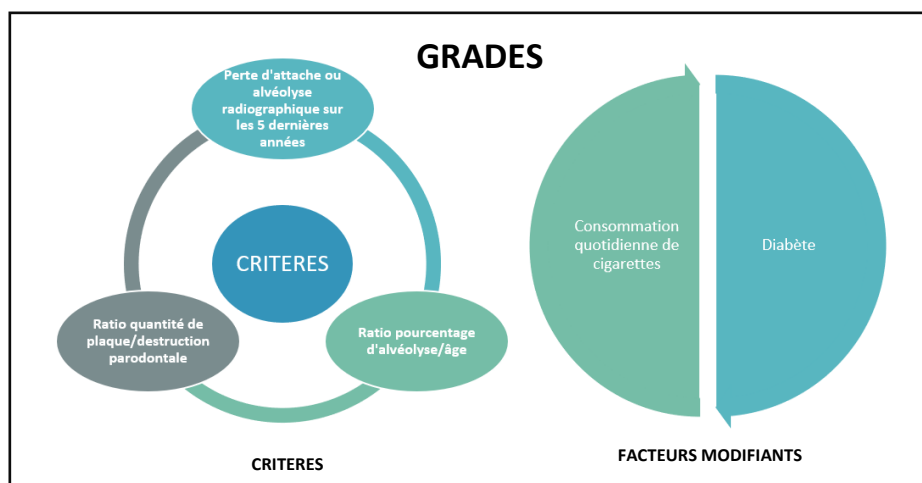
GRADES

Perte d'attache ou alvéolyse radiographique sur les 5 dernières années

CRITERES

Ratio quantité de plaque/destruction parodontale

Ratio pourcentage d'alvéolyse/âge

CRITERES

Consommation quotidienne de cigarettes

Diabète

FACTEURS MODIFIANTS